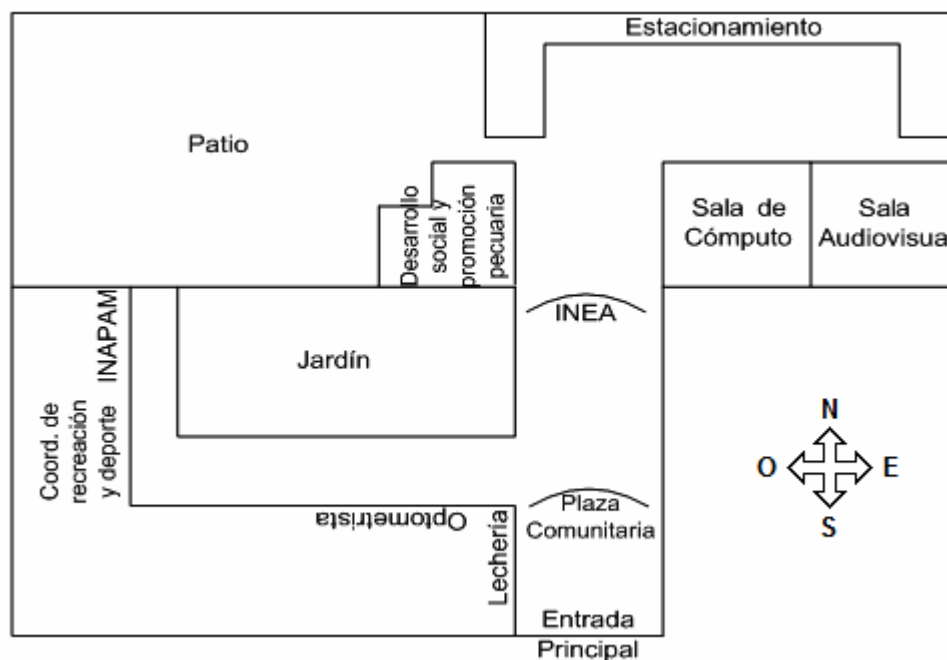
Estacionamiento

Patio

Desarrollo social y promoción pecuaria

Sala de Cómputo

Sala Audiovisua

INEA

INAPAM

Jardín

Coord. de recreación y deporte

N

O

E

S

Plaza Comunitaria

Optometrista

Lecheria

Entrada Principal